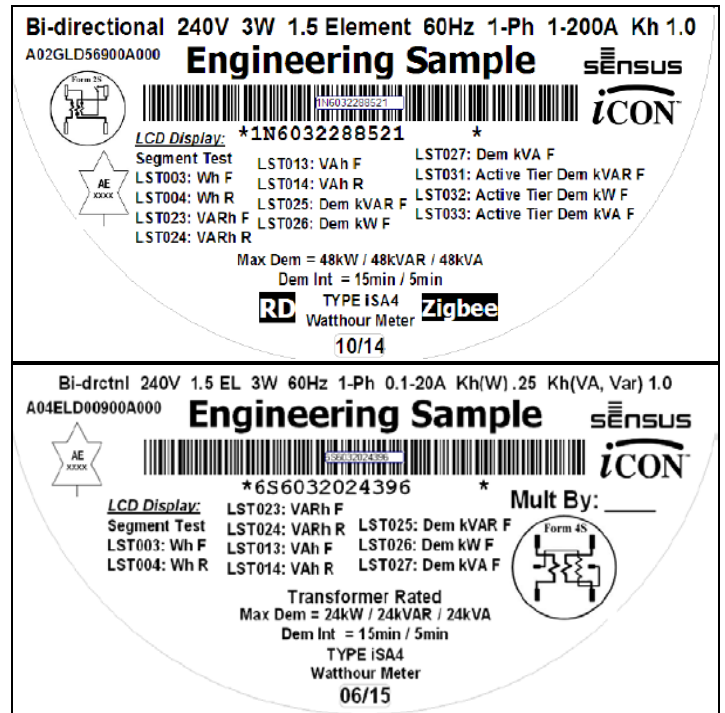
Bi-directional 240V 3W 1.5 Element 60Hz 1-Ph 1-200A Kh 1.0

A02GLD56900A000

Engineering Sample

sensus

iCON

Form 2S

1N6032288521

*1N6032288521 *

AE
XXXX

LCD Display:
Segment Test
LST003: Wh F
LST004: Wh R
LST023: VARh F
LST024: VARh R

LST013: VAh F
LST014: VAh R
LST025: Dem kVAR F
LST026: Dem kW F

LST027: Dem kVA F
LST031: Active Tier Dem kVAR F
LST032: Active Tier Dem kW F
LST033: Active Tier Dem kVA F

Max Dem = 48kW / 48kVAR / 48kVA
Dem Int = 15min / 5min

RD

TYPE iSA4
Watthour Meter

Zigbee

10/14

Bi-drctnl 240V 1.5 EL 3W 60Hz 1-Ph 0.1-20A Kh(W) .25 Kh(VA, Var) 1.0

A04ELD00900A000

Engineering Sample

sensus

iCON

AE
XXXX

6S6032024396

*6S6032024396 *

Mult By: ____

LCD Display:
Segment Test
LST003: Wh F
LST004: Wh R

LST023: VARh F
LST024: VARh R
LST013: VAh F
LST014: VAh R

LST025: Dem kVAR F
LST026: Dem kW F
LST027: Dem kVA F

Form 4S

Transformer Rated
Max Dem = 24kW / 24kVAR / 24kVA
Dem Int = 15min / 5min
TYPE iSA4
Watthour Meter
06/15